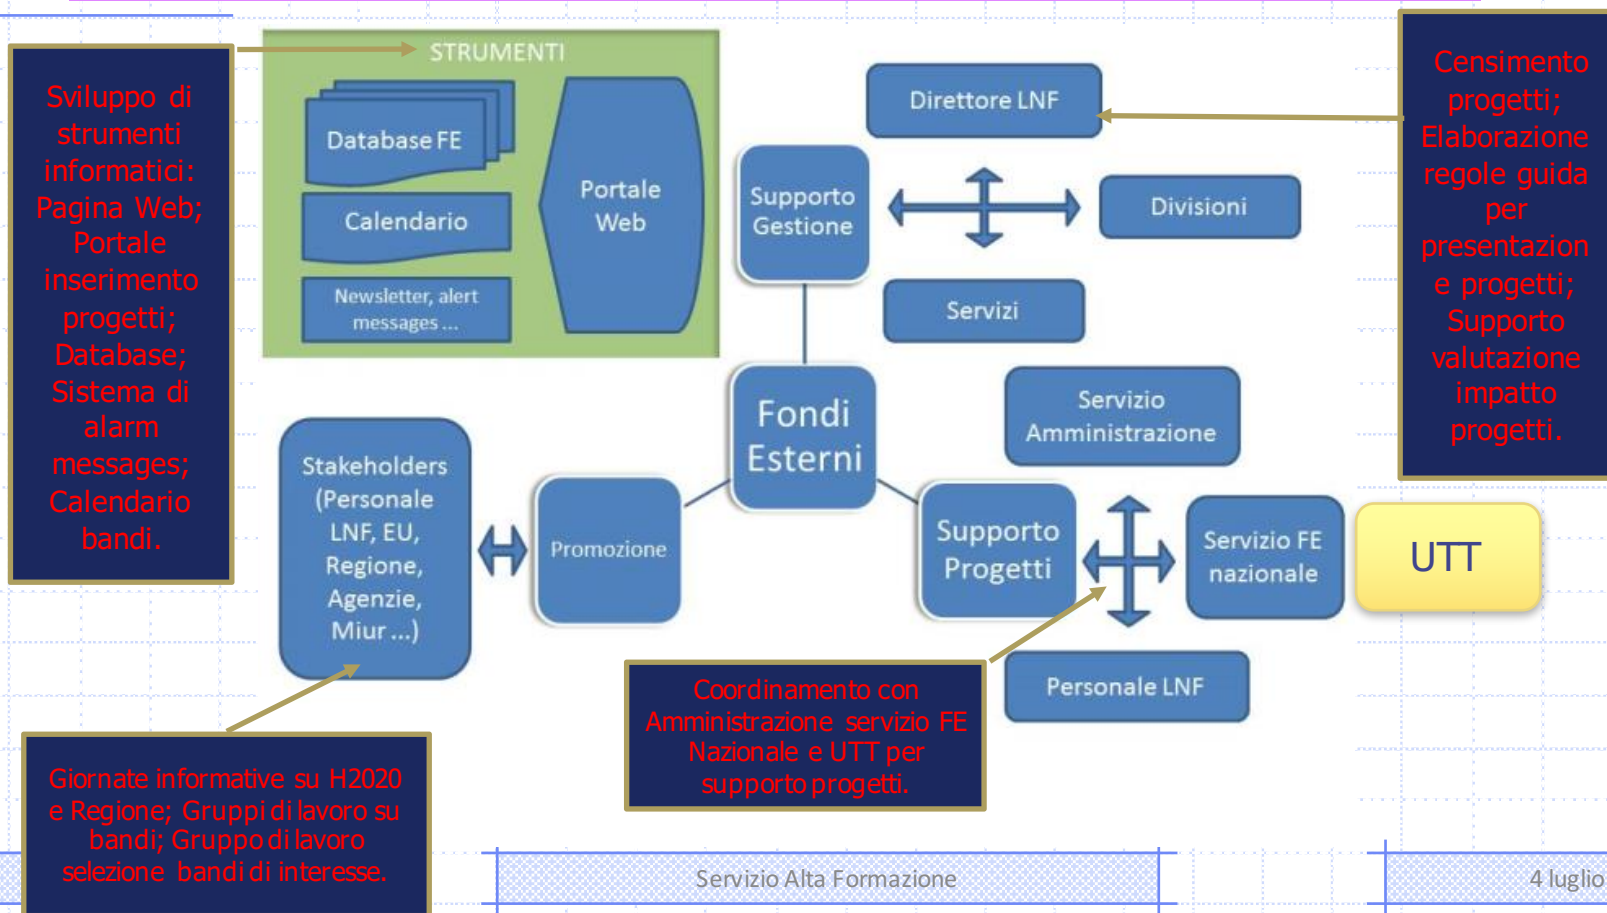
Sviluppo di strumenti informatici: Pagina Web; Portale inserimento progetti; Database; Sistema di alarm messages; Calendario bandi.

STRUMENTI

Database FE

Calendario

Newsletter, alert messages ...

Portale Web

Direttore LNF

Supporto Gestione

Divisioni

Servizi

Censimento progetti; Elaborazione regole guida per presentazione progetti; Supporto valutazione impatto progetti.

Fondi Esterni

Servizio Amministrazione

Stakeholders (Personale LNF, EU, Regione, Agenzie, Miur ...)

Promozione

Supporto Progetti

Servizio FE nazionale

UTT

Personale LNF

Coordinamento con Amministrazione servizio FE Nazionale e UTT per supporto progetti.

Giornate informative su H2020 e Regione; Gruppi di lavoro su bandi; Gruppo di lavoro selezione bandi di interesse.

Servizio Alta Formazione

4 luglio